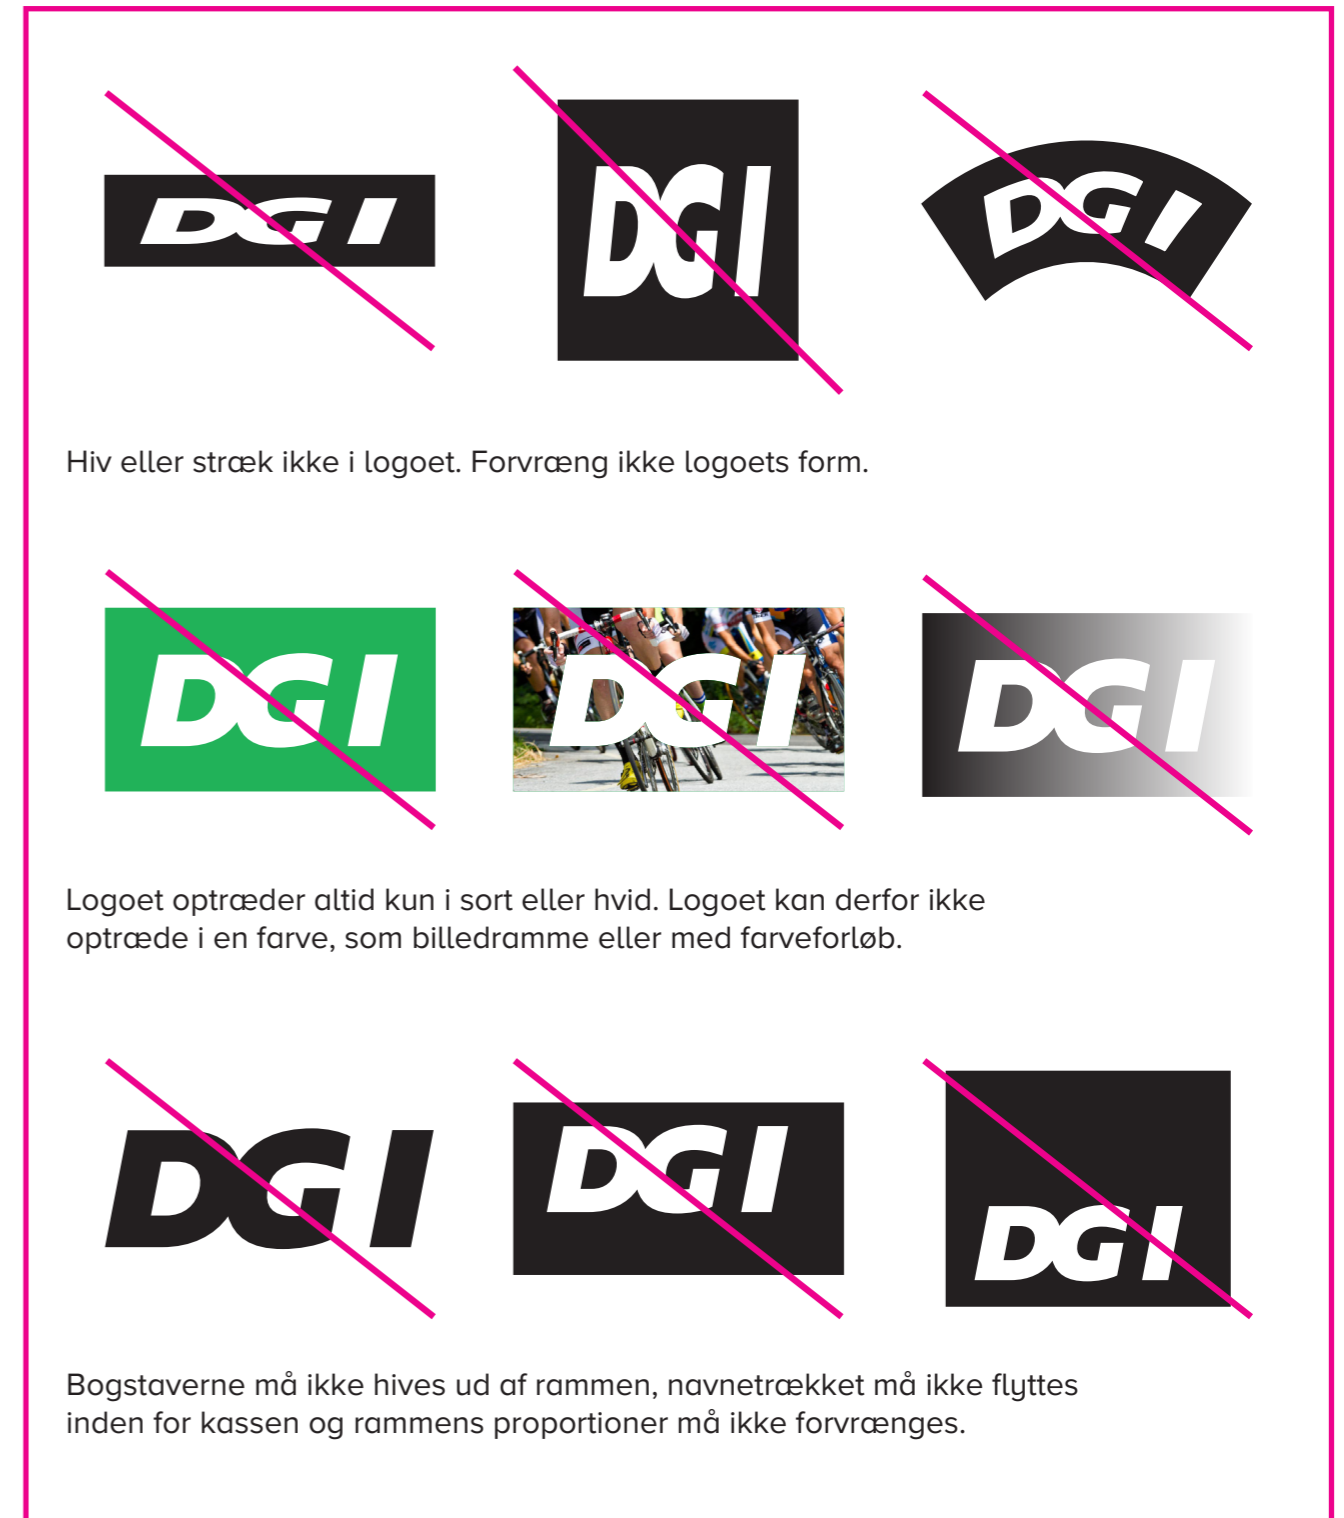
DGI

DGI

DGI

Hiv eller stræk ikke i logoet. Forvræng ikke logoets form.

DGI

DGI

DGI

Logoet optræder altid kun i sort eller hvid. Logoet kan derfor ikke optræde i en farve, som billedramme eller med farveforløb.

DGI

DGI

DGI

Bogstaverne må ikke hives ud af rammen, navnetrækket må ikke flyttes inden for kassen og rammens proportioner må ikke forvrænges.